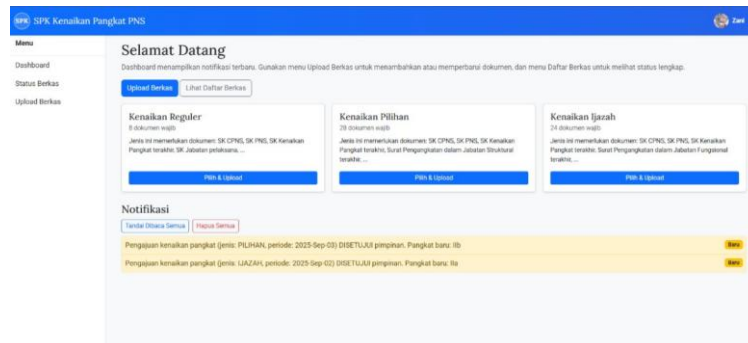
SPK SPK Kenaikan Pangkat PNS

Zani

Menu

Dashboard

Status Berkas

Upload Berkas

Selamat Datang

Dashboard menampilkan notifikasi terbaru. Gunakan menu Upload Berkas untuk menambahkan atau memperbarui dokumen, dan menu Daftar Berkas untuk melihat status lengkap.

Upload Berkas | Lihat Daftar Berkas

Kenaikan Reguler
8 dokumen wajib
Jenis ini memerlukan dokumen: SK CPNS, SK PNS, SK Kenaikan Pangkat terakhir, SK Jabatan pelaksana, ...
Pilih & Upload

Kenaikan Pilihan
28 dokumen wajib
Jenis ini memerlukan dokumen: SK CPNS, SK PNS, SK Kenaikan Pangkat terakhir, Surat Pengangkatan dalam Jabatan Struktural terakhir, ...
Pilih & Upload

Kenaikan Ijazah
24 dokumen wajib
Jenis ini memerlukan dokumen: SK CPNS, SK PNS, SK Kenaikan Pangkat terakhir, Surat Pengangkatan dalam Jabatan Fungsional terakhir, ...
Pilih & Upload

Notifikasi

Tandai Dibaca Semua | Hapus Semua

Pengajuan kenaikan pangkat (jenis: PILIHAN, periode: 2025-Sep-03) DISETUJUI pimpinan. Pangkat baru: IIb
Baru

Pengajuan kenaikan pangkat (jenis: IJAZAH, periode: 2025-Sep-02) DISETUJUI pimpinan. Pangkat baru: IIa
Baru